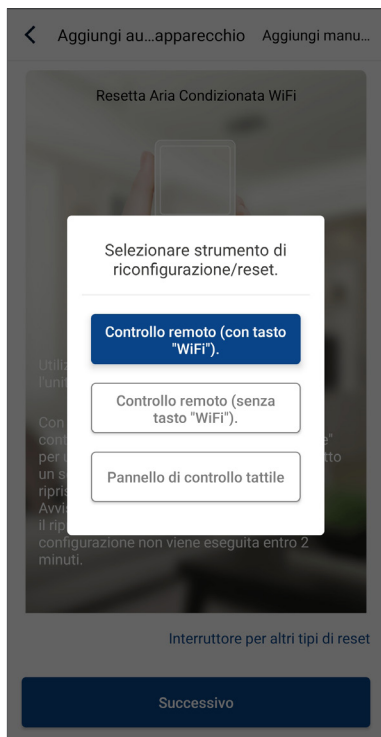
Aggiungi au...apparecchio Aggiungi manu...

Resetta Aria Condizionata WiFi

Utili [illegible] l'unit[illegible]

Con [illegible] cont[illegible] per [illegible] un s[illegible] ripris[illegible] Avvis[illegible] il rip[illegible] configurazione non viene eseguita entro 2 minuti.

Selezionare strumento di riconfigurazione/reset.

Controllo remoto (con tasto "WiFi").

Controllo remoto (senza tasto "WiFi").

Pannello di controllo tattile

Interruttore per altri tipi di reset

Successivo